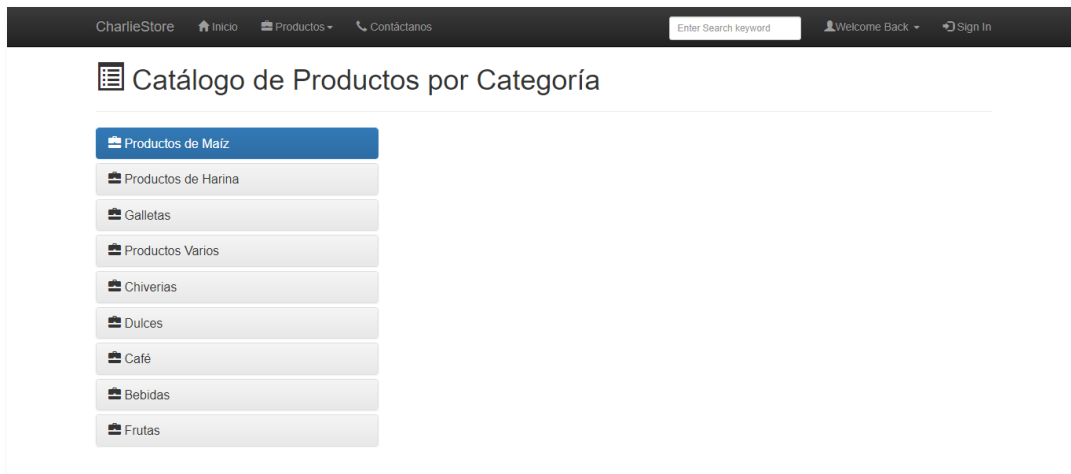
CharlieStore Inicio Productos Contáctanos Enter Search keyword Welcome Back Sign In

Catálogo de Productos por Categoría

Productos de Maíz
Productos de Harina
Galletas
Productos Varios
Chiverias
Dulces
Café
Bebidas
Frutas